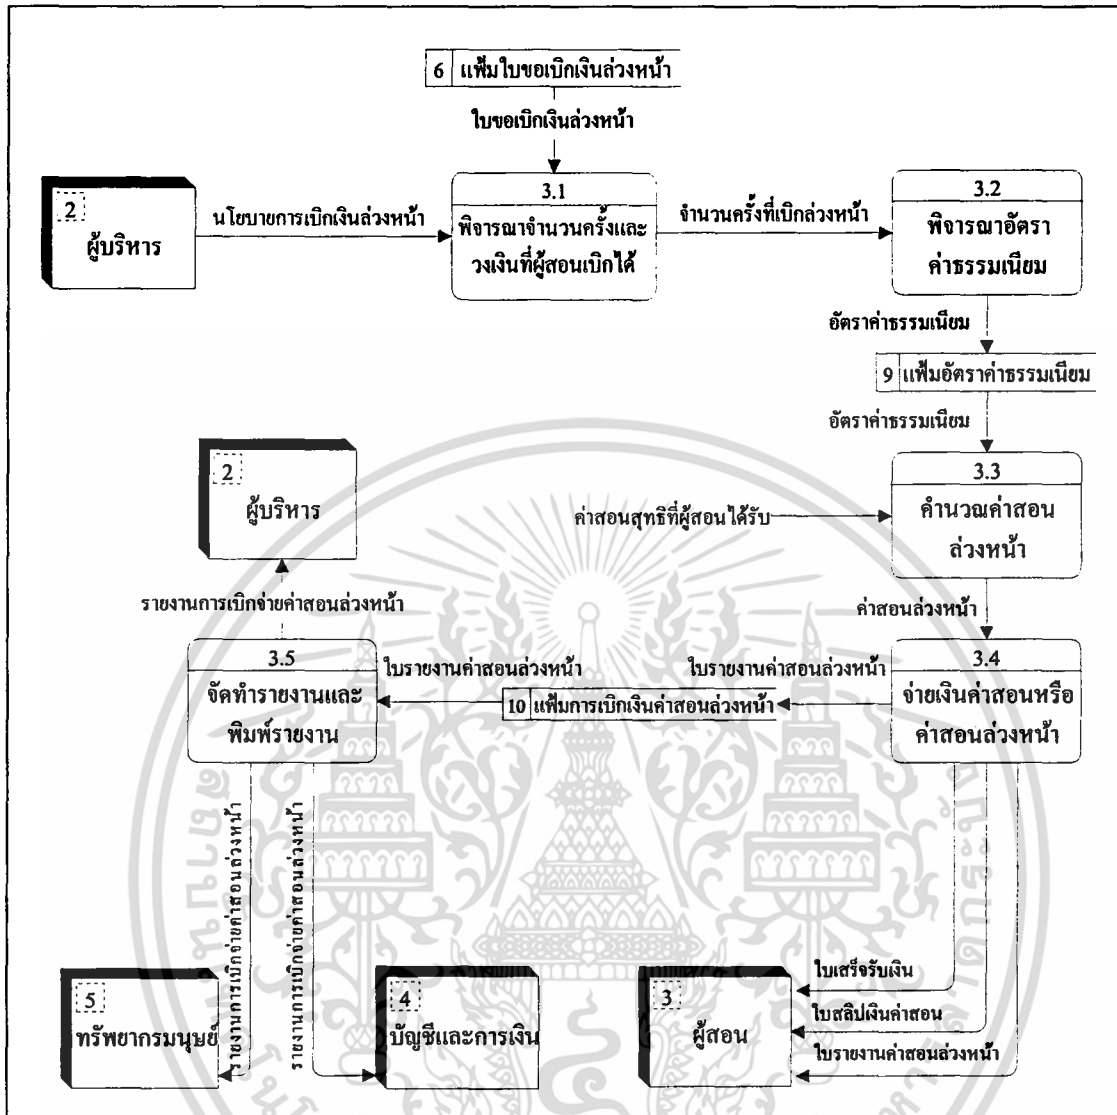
6 แฟ้มใบขอเบิกเงินล่วงหน้า

ใบขอเบิกเงินล่วงหน้า

2
ผู้บริหาร

นโยบายการเบิกเงินล่วงหน้า

3.1
พิจารณาจำนวนครั้งและวงเงินที่ผู้สอนเบิกได้

จำนวนครั้งที่เบิกล่วงหน้า

3.2
พิจารณาอัตราค่าธรรมเนียม

อัตราค่าธรรมเนียม

9 แฟ้มอัตราค่าธรรมเนียม

อัตราค่าธรรมเนียม

2
ผู้บริหาร

ค่าสอนสุทธิที่ผู้สอนได้รับ

3.3
คำนวณค่าสอนล่วงหน้า

รายงานการเบิกจ่ายค่าสอนล่วงหน้า

ค่าสอนล่วงหน้า

3.5
จัดทำรายงานและพิมพ์รายงาน

ใบรายงานค่าสอนล่วงหน้า

ใบรายงานค่าสอนล่วงหน้า

10 แฟ้มการเบิกเงินค่าสอนล่วงหน้า

3.4
จ่ายเงินค่าสอนหรือค่าสอนล่วงหน้า

รายงานการเบิกจ่ายค่าสอนล่วงหน้า

รายงานการเบิกจ่ายค่าสอนล่วงหน้า

ใบเสร็จรับเงิน

ใบสลิปเงินค่าสอน

ใบรายงานค่าสอนล่วงหน้า

5
ทรัพยากรมนุษย์

4
บัญชีและการเงิน

3
ผู้สอน